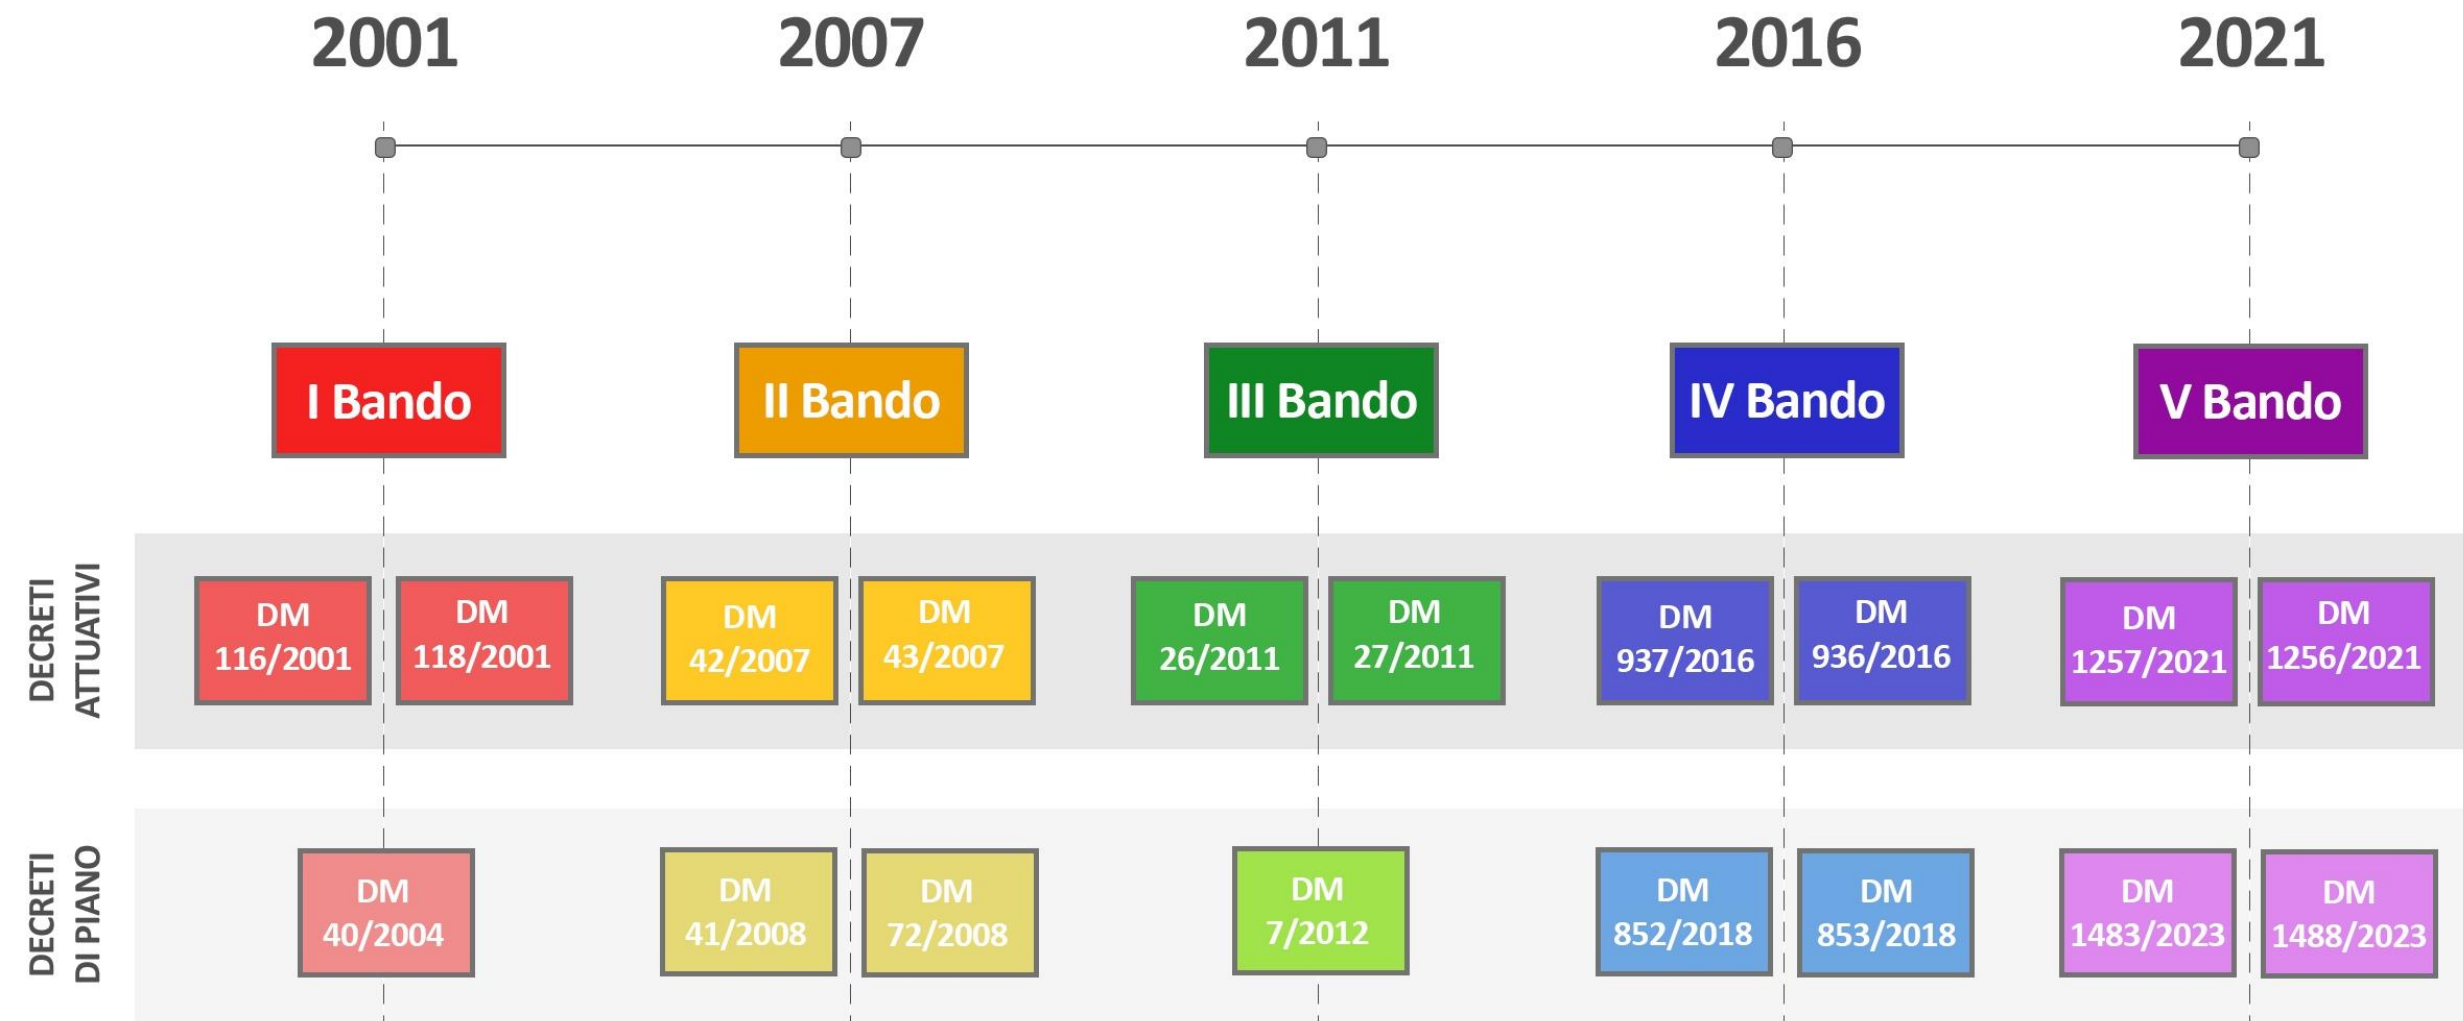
2001
2007
2011
2016
2021

I Bando
II Bando
III Bando
IV Bando
V Bando

DECRETI ATTUATIVI

DM 116/2001
DM 118/2001
DM 42/2007
DM 43/2007
DM 26/2011
DM 27/2011
DM 937/2016
DM 936/2016
DM 1257/2021
DM 1256/2021

DECRETI DI PIANO

DM 40/2004
DM 41/2008
DM 72/2008
DM 7/2012
DM 852/2018
DM 853/2018
DM 1483/2023
DM 1488/2023